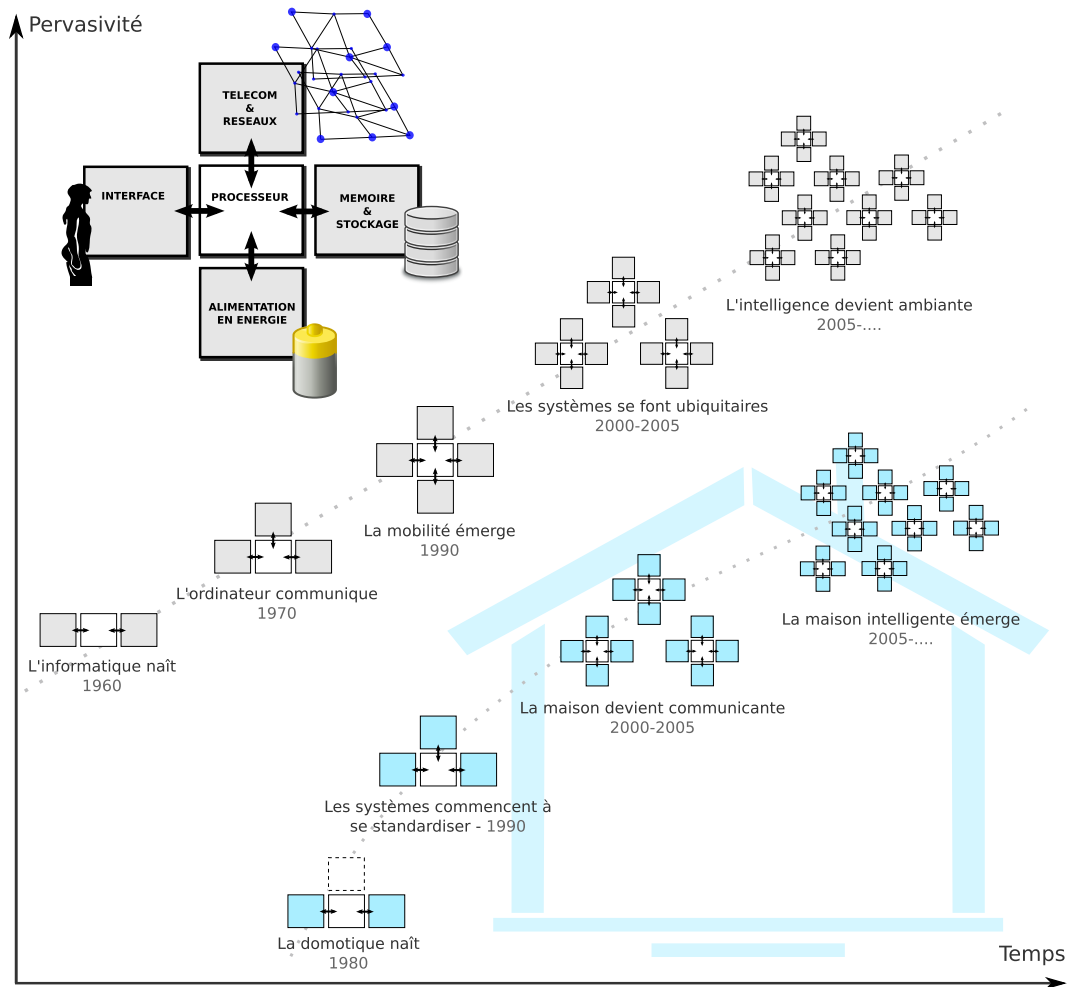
Pervasivité

TELECOM & RESEAUX

INTERFACE

PROCESSEUR

MEMOIRE & STOCKAGE

ALIMENTATION EN ENERGIE

L'intelligence devient ambiante
2005-....

Les systèmes se font ubiquitaires
2000-2005

La mobilité émerge
1990

L'ordinateur communique
1970

L'informatique naît
1960

La maison intelligente émerge
2005-....

La maison devient communicante
2000-2005

Les systèmes commencent à se standardiser - 1990

La domotique naît
1980

Temps